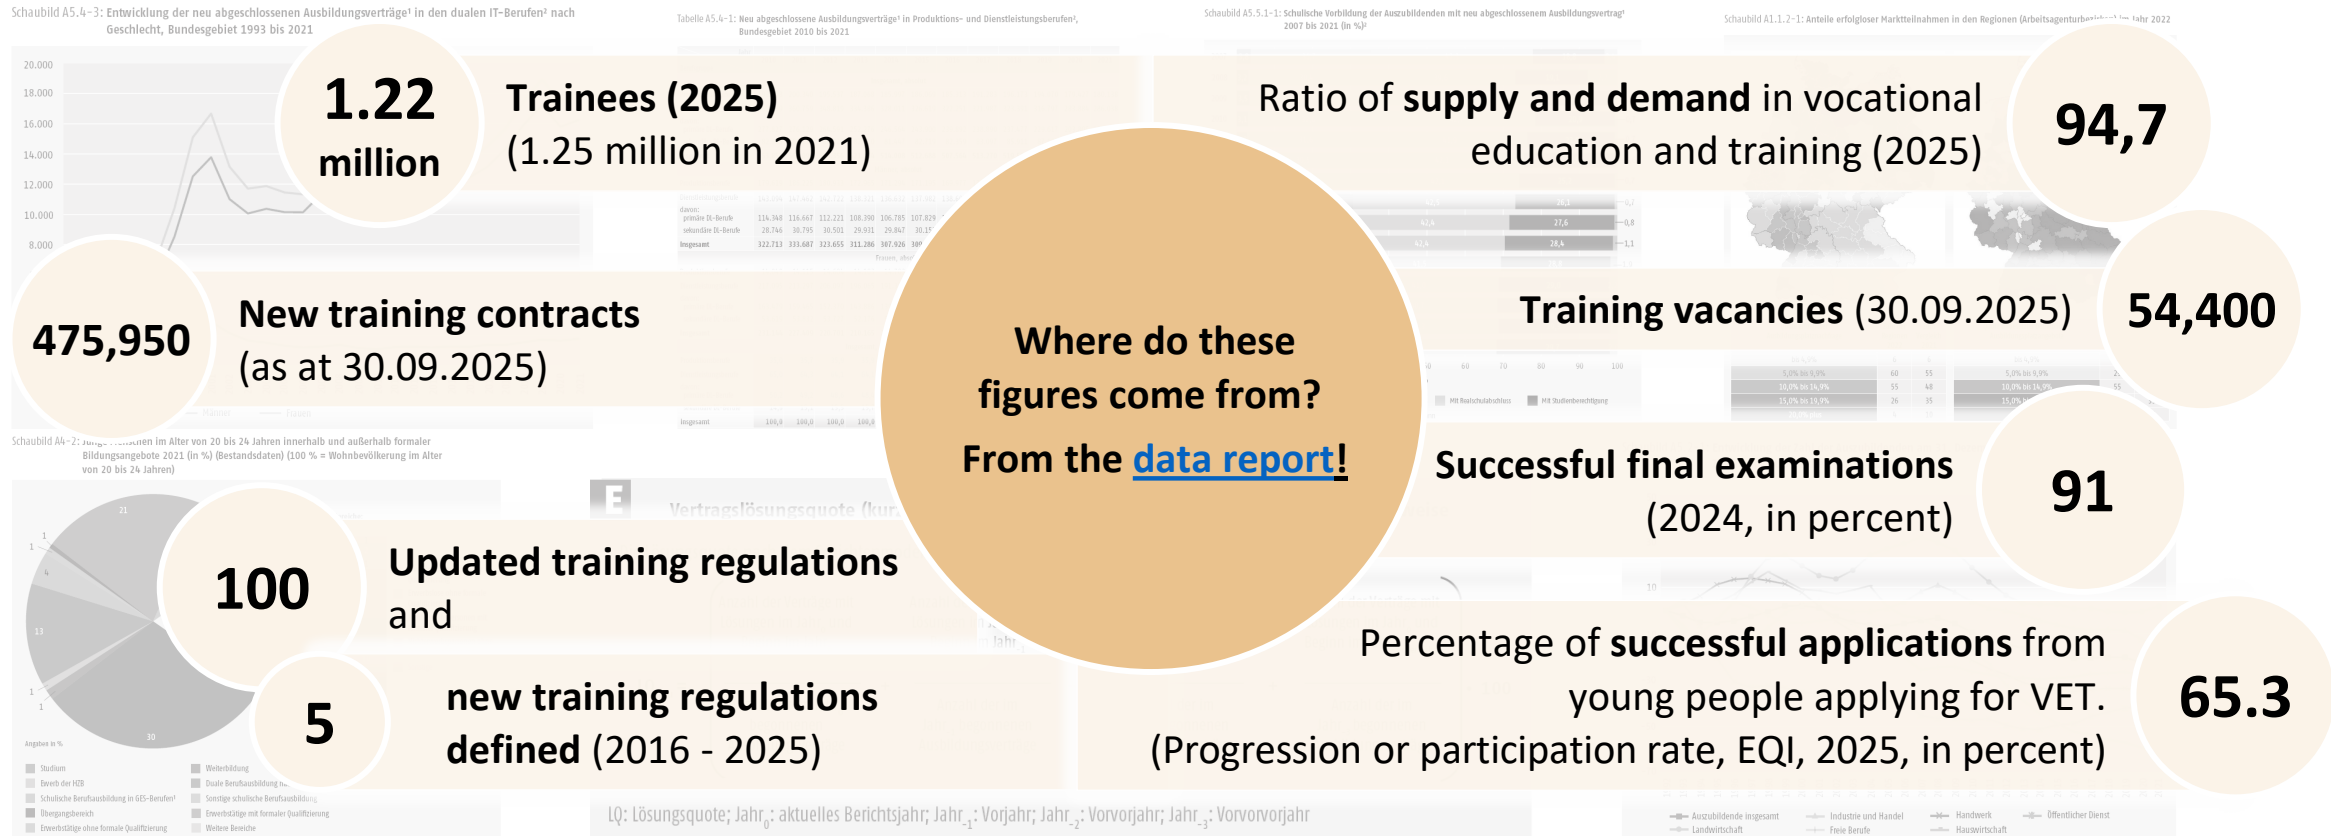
Schaubild A5.4-3: Entwicklung der neu abgeschlossenen Ausbildungsverträge¹ in den dualen IT-Berufen² nach Geschlecht, Bundesgebiet 1993 bis 2021

Tabelle A5.4-1: Neu abgeschlossene Ausbildungsverträge¹ in Produktions- und Dienstleistungsberufen², Bundesgebiet 2010 bis 2021

Schaubild A5.5.1-1: Schulische Vorbildung der Auszubildenden mit neu abgeschlossenem Ausbildungsvertrag¹ 2007 bis 2021 (in %)³

Schaubild A1.1.2-1: Anteile erfolgloser Marktteilnahmen in den Regionen (Arbeitsagenturbezirke) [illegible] Jahr 2022

1.22 million

Trainees (2025)
(1.25 million in 2021)

Ratio of supply and demand in vocational education and training (2025)

94,7

475,950

New training contracts
(as at 30.09.2025)

Where do these figures come from?

From the data report!

Training vacancies (30.09.2025)

54,400

Schaubild A4-2: Junge Menschen im Alter von 20 bis 24 Jahren innerhalb und außerhalb formaler Bildungsangebote 2021 (in %) (Bestandsdaten) (100 % = Wohnbevölkerung im Alter von 20 bis 24 Jahren)

Successful final examinations
(2024, in percent)

91

E Vertragslösungsquote (kur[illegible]

100

Updated training regulations
and

5

new training regulations defined (2016 - 2025)

Percentage of successful applications from young people applying for VET.
(Progression or participation rate, EQI, 2025, in percent)

65.3

Angaben in %

Studium
Erwerb der HZB
Schulische Berufsausbildung in GES-Berufen¹
Übergangsbereich
Erwerbstätige ohne formale Qualifizierung
Weiterbildung
Duale Berufsausbildung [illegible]
Sonstige schulische Berufsausbildung
Erwerbstätige mit formaler Qualifizierung
Weitere Bereiche

LQ: Lösungsquote; Jahr$_0$: aktuelles Berichtsjahr; Jahr$_{-1}$: Vorjahr; Jahr$_{-2}$: Vorvorjahr; Jahr$_{-3}$: Vorvorvorjahr

Auszubildende insgesamt
Landwirtschaft
Industrie und Handel
Freie Berufe
Handwerk
Hauswirtschaft
Öffentlicher Dienst